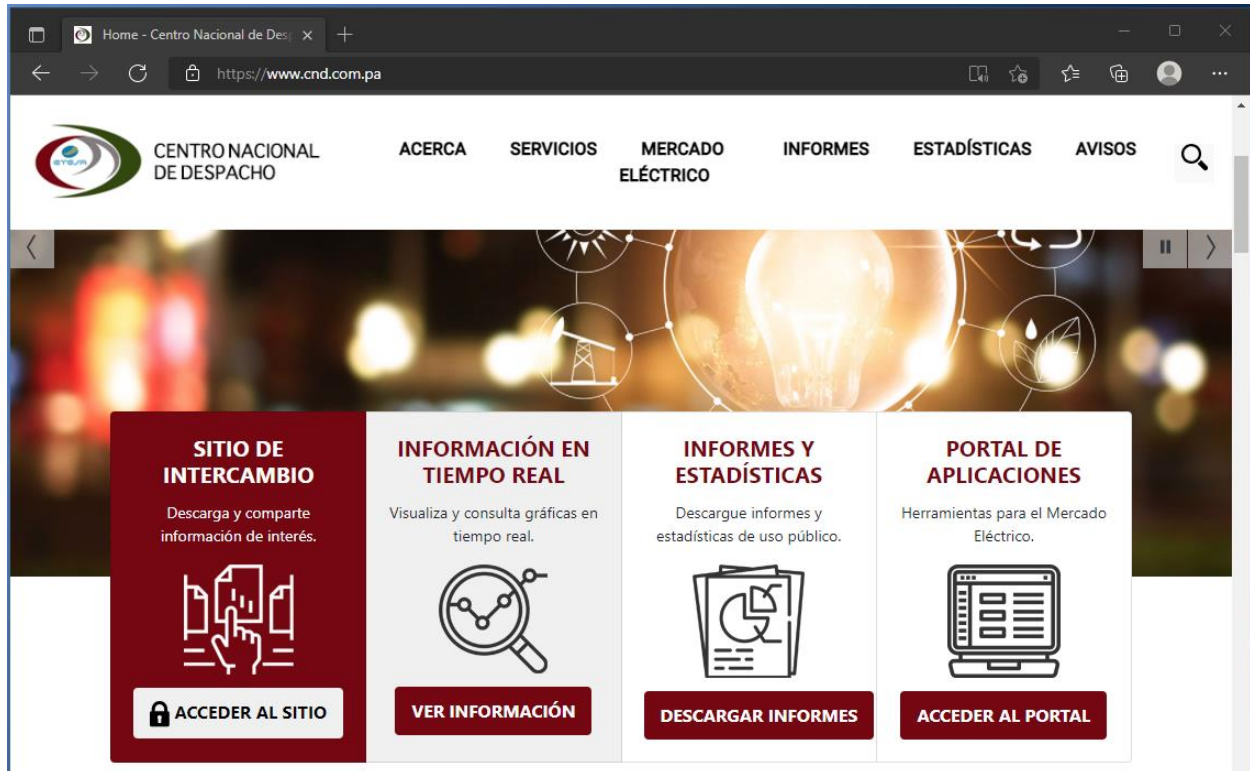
Home - Centro Nacional de Des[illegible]

https://www.cnd.com.pa

ETESA

CENTRO NACIONAL DE DESPACHO

ACERCA

SERVICIOS

MERCADO ELÉCTRICO

INFORMES

ESTADÍSTICAS

AVISOS

SITIO DE INTERCAMBIO

Descarga y comparte información de interés.

ACCEDER AL SITIO

INFORMACIÓN EN TIEMPO REAL

Visualiza y consulta gráficas en tiempo real.

VER INFORMACIÓN

INFORMES Y ESTADÍSTICAS

Descargue informes y estadísticas de uso público.

DESCARGAR INFORMES

PORTAL DE APLICACIONES

Herramientas para el Mercado Eléctrico.

ACCEDER AL PORTAL